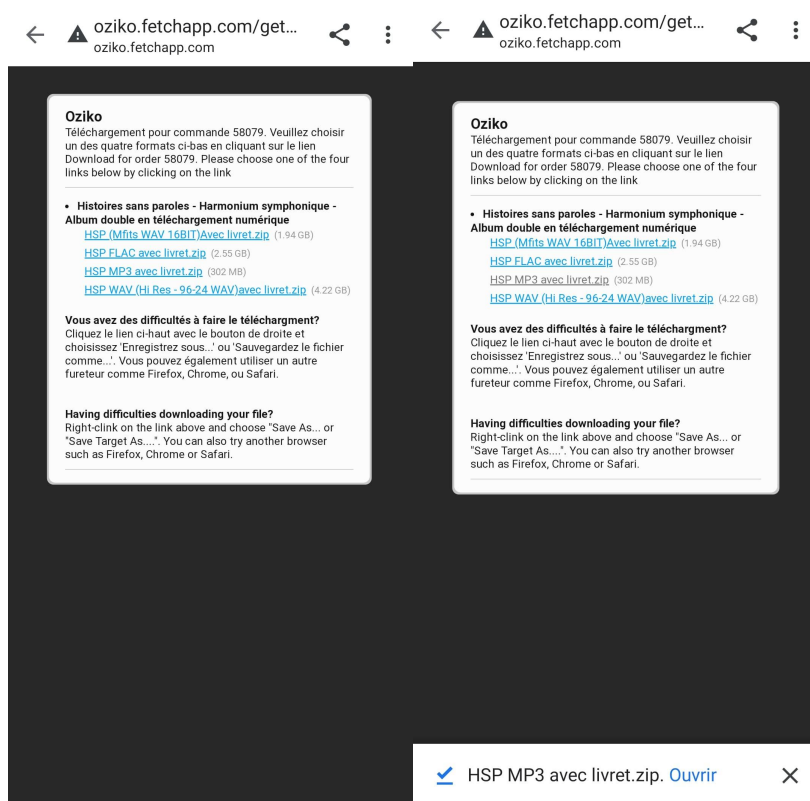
oziko.fetchapp.com/get...
oziko.fetchapp.com

Oziko
Téléchargement pour commande 58079. Veuillez choisir un des quatre formats ci-bas en cliquant sur le lien Download for order 58079. Please choose one of the four links below by clicking on the link

• Histoires sans paroles - Harmonium symphonique - Album double en téléchargement numérique
HSP (Mfits WAV 16BIT)Avec livret.zip (1.94 GB)
HSP FLAC avec livret.zip (2.55 GB)
HSP MP3 avec livret.zip (302 MB)
HSP WAV (Hi Res - 96-24 WAV)avec livret.zip (4.22 GB)

Vous avez des difficultés à faire le téléchargment?
Cliquez le lien ci-haut avec le bouton de droite et choisissez 'Enregistrez sous...' ou 'Sauvegardez le fichier comme...'. Vous pouvez également utiliser un autre fureteur comme Firefox, Chrome, ou Safari.

Having difficulties downloading your file?
Right-clink on the link above and choose "Save As... or "Save Target As....". You can also try another browser such as Firefox, Chrome or Safari.

oziko.fetchapp.com/get...
oziko.fetchapp.com

Oziko
Téléchargement pour commande 58079. Veuillez choisir un des quatre formats ci-bas en cliquant sur le lien Download for order 58079. Please choose one of the four links below by clicking on the link

• Histoires sans paroles - Harmonium symphonique - Album double en téléchargement numérique
HSP (Mfits WAV 16BIT)Avec livret.zip (1.94 GB)
HSP FLAC avec livret.zip (2.55 GB)
HSP MP3 avec livret.zip (302 MB)
HSP WAV (Hi Res - 96-24 WAV)avec livret.zip (4.22 GB)

Vous avez des difficultés à faire le téléchargment?
Cliquez le lien ci-haut avec le bouton de droite et choisissez 'Enregistrez sous...' ou 'Sauvegardez le fichier comme...'. Vous pouvez également utiliser un autre fureteur comme Firefox, Chrome, ou Safari.

Having difficulties downloading your file?
Right-clink on the link above and choose "Save As... or "Save Target As....". You can also try another browser such as Firefox, Chrome or Safari.

HSP MP3 avec livret.zip. Ouvrir